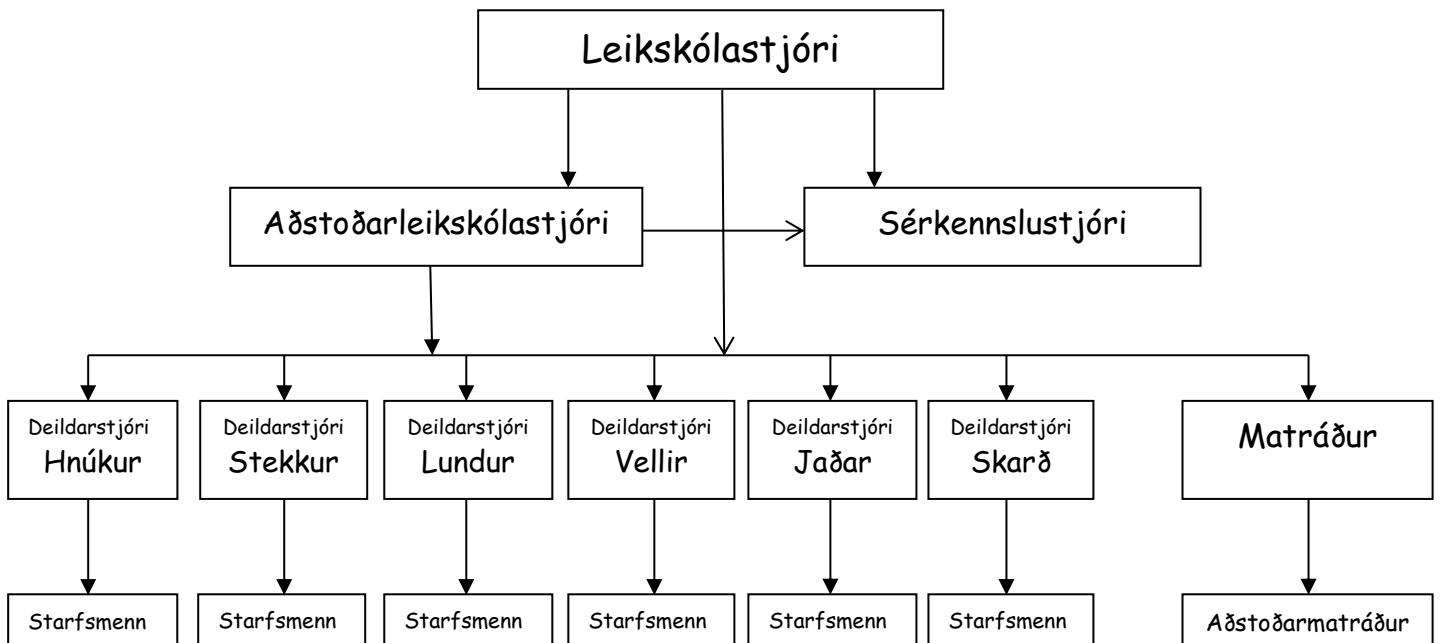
Leikskólastjóri

Aðstoðarleikskólastjóri

Sérkennslustjóri

Deildarstjóri
Hnúkur

Deildarstjóri
Stekkur

Deildarstjóri
Lundur

Deildarstjóri
Vellir

Deildarstjóri
Jaðar

Deildarstjóri
Skarð

Matráður

Starfsmenn

Starfsmenn

Starfsmenn

Starfsmenn

Starfsmenn

Starfsmenn

Aðstoðarmatráður